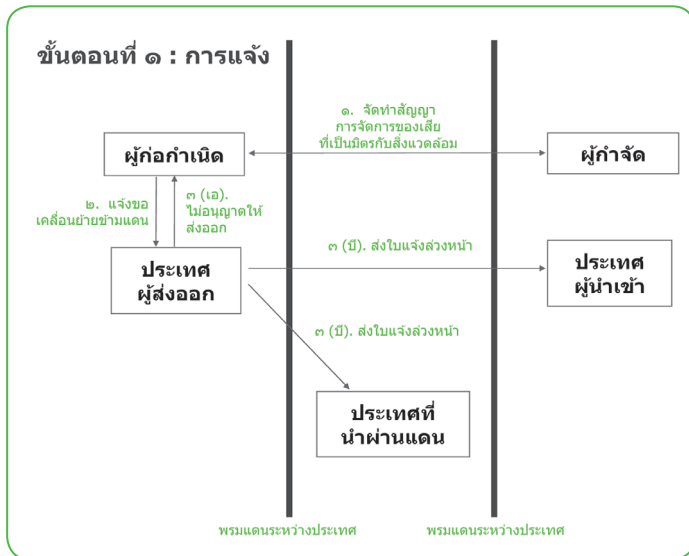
ขั้นตอนที่ ๑ : การแจ้ง

๑. จัดทำสัญญา การจัดการของเสีย ที่เป็นมิตรกับสิ่งแวดล้อม

ผู้ก่อกำเนิด

ผู้กำจัด

๒. แจ้งขอ เคลื่อนย้ายข้ามแดน

๓ (เอ). ไม่อนุญาตให้ ส่งออก

ประเทศ ผู้ส่งออก

๓ (บี). ส่งใบแจ้งล่วงหน้า

ประเทศ ผู้นำเข้า

๓ (บี). ส่งใบแจ้งล่วงหน้า

ประเทศที่ นำผ่านแดน

พรมแดนระหว่างประเทศ

พรมแดนระหว่างประเทศ